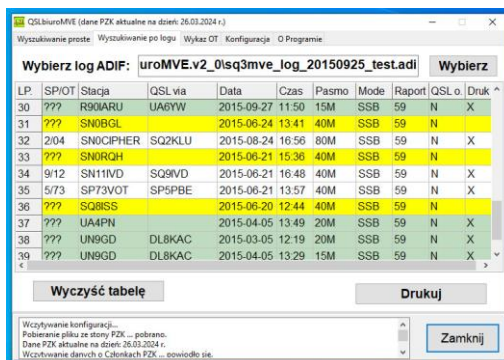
QSLbiuroMVE (dane PZK aktualne na dzień: 26.03.2024 r.)

Wyszukiwanie proste | Wyszukiwanie po logu | Wykaz OT | Konfiguracja | O Programie

Wybierz log ADIF: uroMVE.v2_0\sq3mve_log_20150925_test.adi | Wybierz

| LP. | SP/OT | Stacja | QSL via | Data | Czas | Pasmo | Mode | Raport | QSL o. | Druk |
|---|---|---|---|---|---|---|---|---|---|---|
| 30 | ??? | R90IARU | UA6YW | 2015-09-27 | 11:50 | 15M | SSB | 59 | N | X |
| 31 | ??? | SN0BGL | | 2015-06-24 | 13:41 | 40M | SSB | 59 | N | |
| 32 | 2/04 | SN0CIPHER | SQ2KLU | 2015-08-24 | 16:56 | 80M | SSB | 59 | N | X |
| 33 | ??? | SN0RQH | | 2015-06-21 | 15:36 | 40M | SSB | 59 | N | |
| 34 | 9/12 | SN11IVD | SQ9IVD | 2015-06-21 | 16:48 | 40M | SSB | 59 | N | X |
| 35 | 5/73 | SP73VOT | SP5PBE | 2015-06-21 | 13:57 | 40M | SSB | 59 | N | X |
| 36 | ??? | SQ8ISS | | 2015-06-20 | 12:44 | 40M | SSB | 59 | N | |
| 37 | ??? | UA4PN | | 2015-04-05 | 13:49 | 20M | SSB | 59 | N | X |
| 38 | ??? | UN9GD | DL8KAC | 2015-03-05 | 12:19 | 20M | SSB | 59 | N | X |
| 39 | ??? | UN9GD | DL8KAC | 2015-04-05 | 13:29 | 15M | SSB | 59 | N | X |

Wyczyść tabelę | Drukuj

Wczytywanie konfiguracji...
Pobieranie pliku ze stony PZK ... pobrano.
Dane PZK aktualne na dzień: 26.03.2024 r.
Wczytywanie danych o Członkach PZK ... powiodło się.

Zamknij